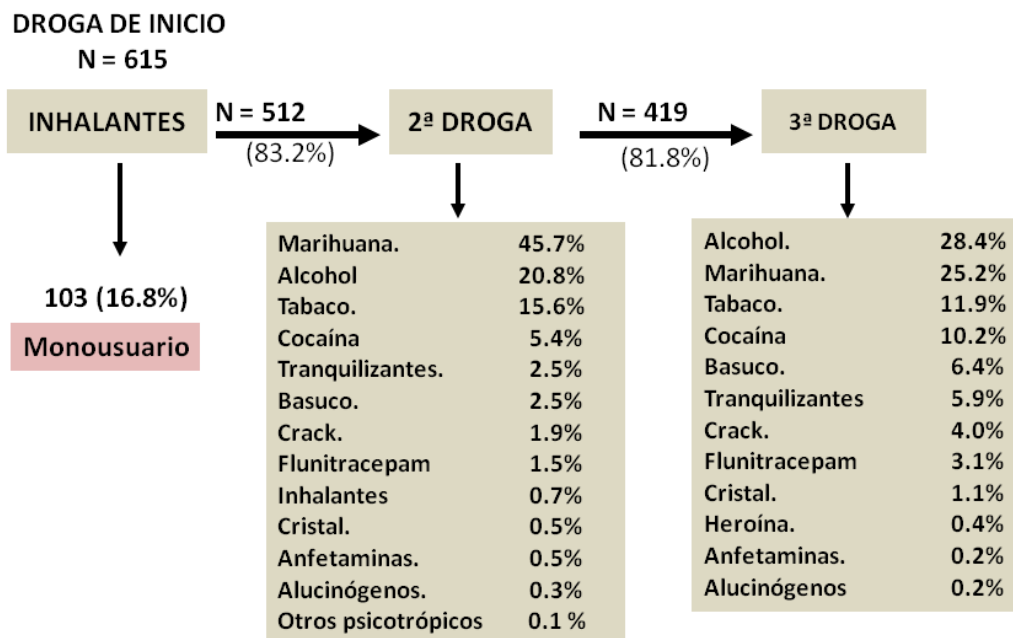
DROGA DE INICIO
N = 615

INHALANTES

N = 512
(83.2%)

2ª DROGA

N = 419
(81.8%)

3ª DROGA

103 (16.8%)
Monousuario

| | |
|---|---|
| Marihuana. | 45.7% |
| Alcohol | 20.8% |
| Tabaco. | 15.6% |
| Cocaína | 5.4% |
| Tranquilizantes. | 2.5% |
| Basuco. | 2.5% |
| Crack. | 1.9% |
| Flunitracepam | 1.5% |
| Inhalantes | 0.7% |
| Cristal. | 0.5% |
| Anfetaminas. | 0.5% |
| Alucinógenos. | 0.3% |
| Otros psicotrópicos | 0.1 % |

| | |
|---|---|
| Alcohol. | 28.4% |
| Marihuana. | 25.2% |
| Tabaco. | 11.9% |
| Cocaína | 10.2% |
| Basuco. | 6.4% |
| Tranquilizantes | 5.9% |
| Crack. | 4.0% |
| Flunitracepam | 3.1% |
| Cristal. | 1.1% |
| Heroína. | 0.4% |
| Anfetaminas. | 0.2% |
| Alucinógenos | 0.2% |